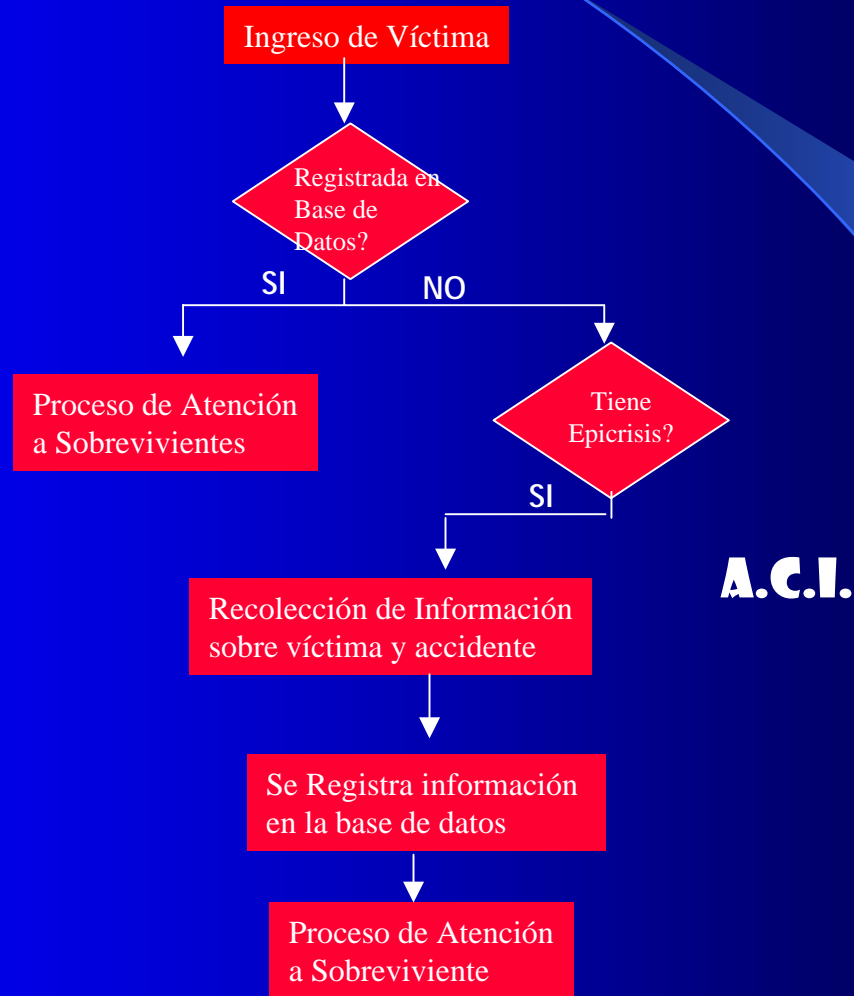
Ingreso de Víctima

Registrada en Base de Datos?

SI

NO

Proceso de Atención a Sobrevivientes

Tiene Epicrisis?

SI

A.C.I.

Recolección de Información sobre víctima y accidente

Se Registra información en la base de datos

Proceso de Atención a Sobreviviente